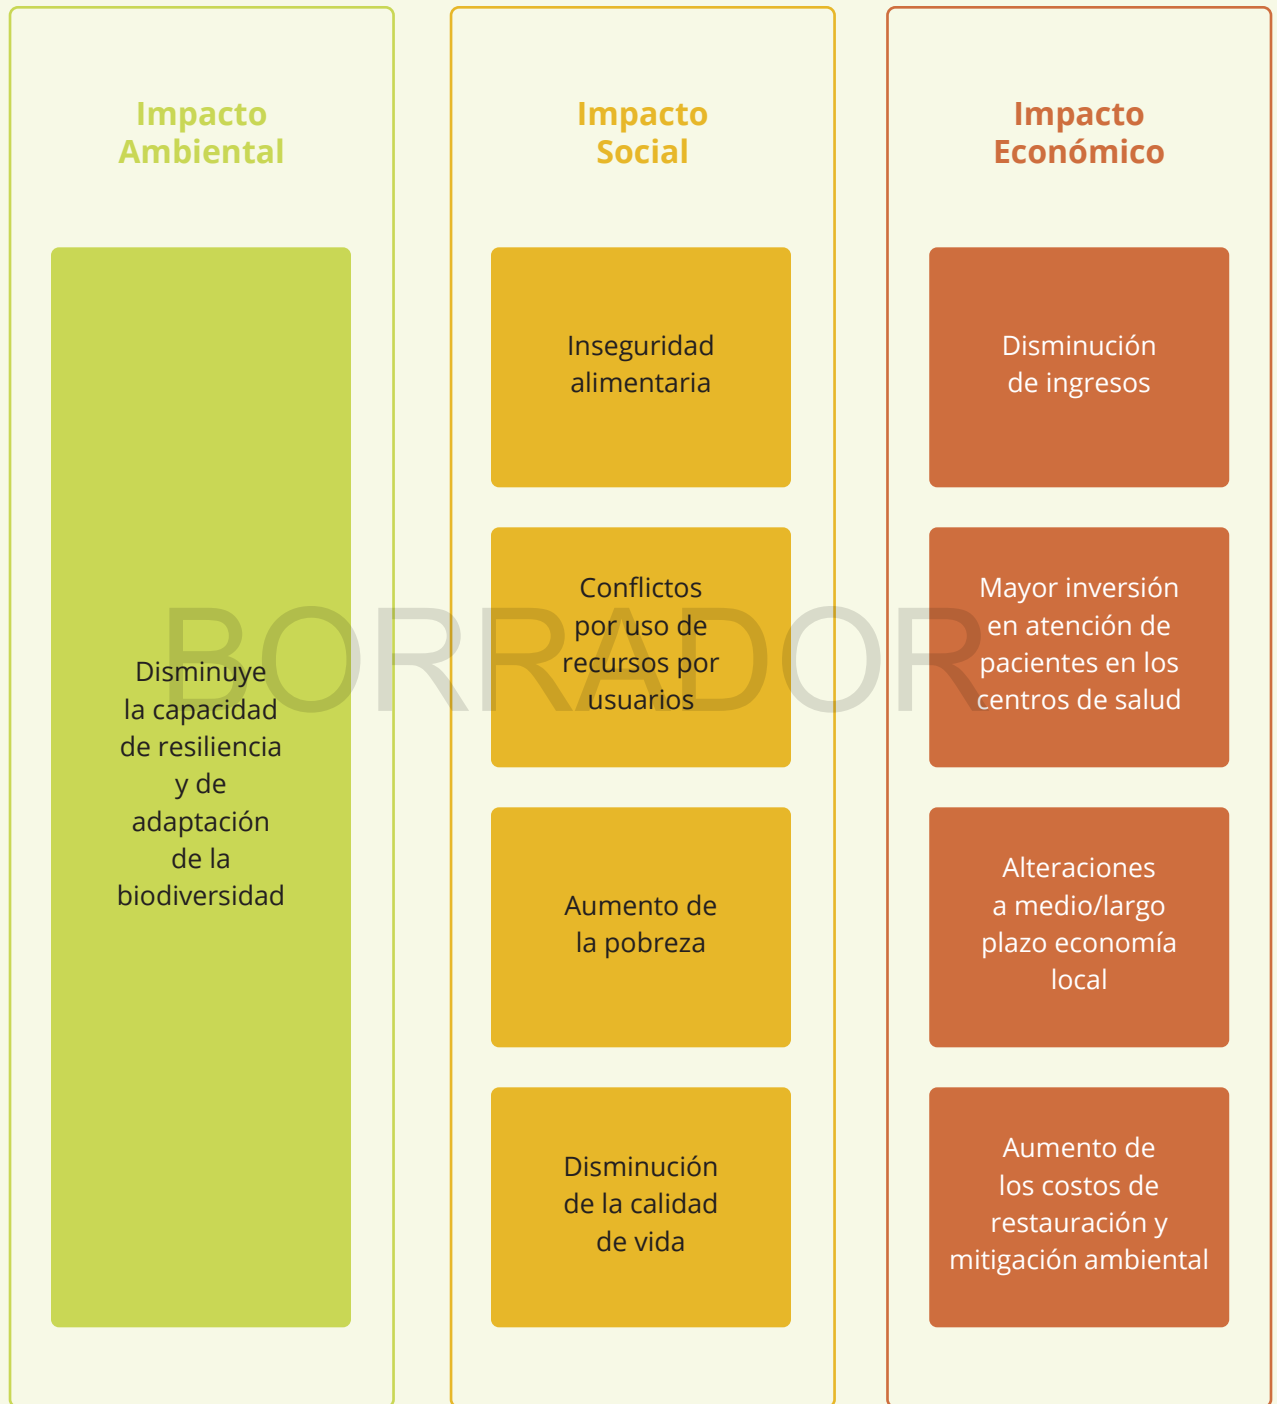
Impacto Ambiental

Disminuye la capacidad de resiliencia y de adaptación de la biodiversidad

Impacto Social

Inseguridad alimentaria

Conflictos por uso de recursos por usuarios

Aumento de la pobreza

Disminución de la calidad de vida

Impacto Económico

Disminución de ingresos

Mayor inversión en atención de pacientes en los centros de salud

Alteraciones a medio/largo plazo economía local

Aumento de los costos de restauración y mitigación ambiental

BORRADOR